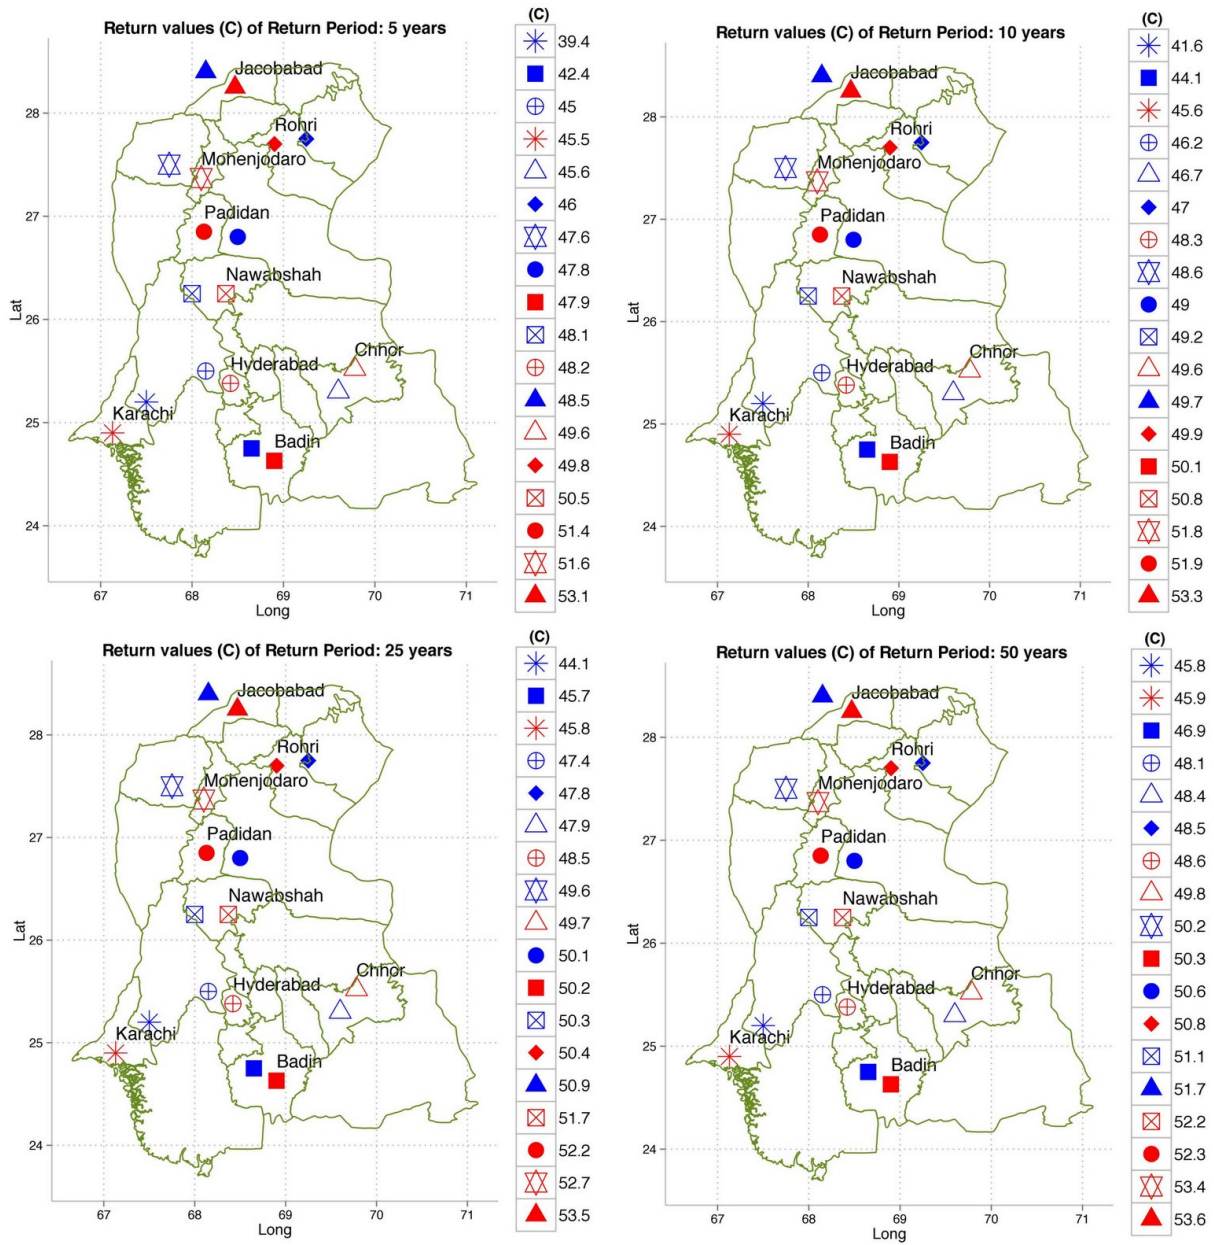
Return values (C) of Return Period: 5 years

Jacobabad
Rohri
Mohenjodaro
Padidan
Nawabshah
Hyderabad
Chhor
Karachi
Badin

28
27
26
25
24
Lat
67
68
69
70
71
Long

(C)
39.4
42.4
45
45.5
45.6
46
47.6
47.8
47.9
48.1
48.2
48.5
49.6
49.8
50.5
51.4
51.6
53.1

Return values (C) of Return Period: 10 years

Jacobabad
Rohri
Mohenjodaro
Padidan
Nawabshah
Hyderabad
Chhor
Karachi
Badin

28
27
26
25
24
Lat
67
68
69
70
71
Long

(C)
41.6
44.1
45.6
46.2
46.7
47
48.3
48.6
49
49.2
49.6
49.7
49.9
50.1
50.8
51.8
51.9
53.3

Return values (C) of Return Period: 25 years

Jacobabad
Rohri
Mohenjodaro
Padidan
Nawabshah
Hyderabad
Chhor
Karachi
Badin

28
27
26
25
24
Lat
67
68
69
70
71
Long

(C)
44.1
45.7
45.8
47.4
47.8
47.9
48.5
49.6
49.7
50.1
50.2
50.3
50.4
50.9
51.7
52.2
52.7
53.5

Return values (C) of Return Period: 50 years

Jacobabad
Rohri
Mohenjodaro
Padidan
Nawabshah
Hyderabad
Chhor
Karachi
Badin

28
27
26
25
24
Lat
67
68
69
70
71
Long

(C)
45.8
45.9
46.9
48.1
48.4
48.5
48.6
49.8
50.2
50.3
50.6
50.8
51.1
51.7
52.2
52.3
53.4
53.6